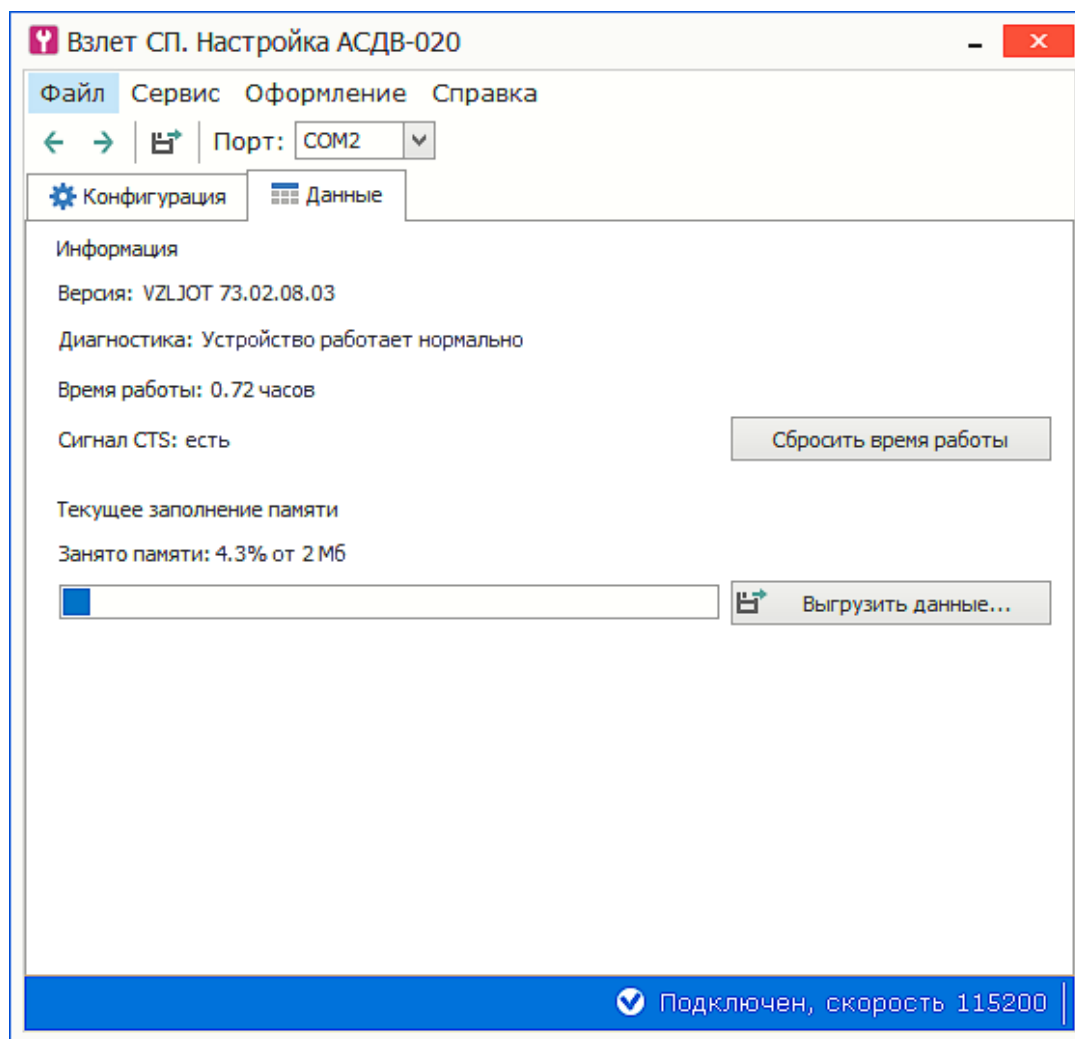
Взлет СП. Настройка АСДВ-020

Файл Сервис Оформление Справка

Порт: COM2

Конфигурация Данные

Информация

Версия: VZLJOT 73.02.08.03

Диагностика: Устройство работает нормально

Время работы: 0.72 часов

Сигнал CTS: есть

Сбросить время работы

Текущее заполнение памяти

Занято памяти: 4.3% от 2 Мб

Выгрузить данные...

Подключен, скорость 115200